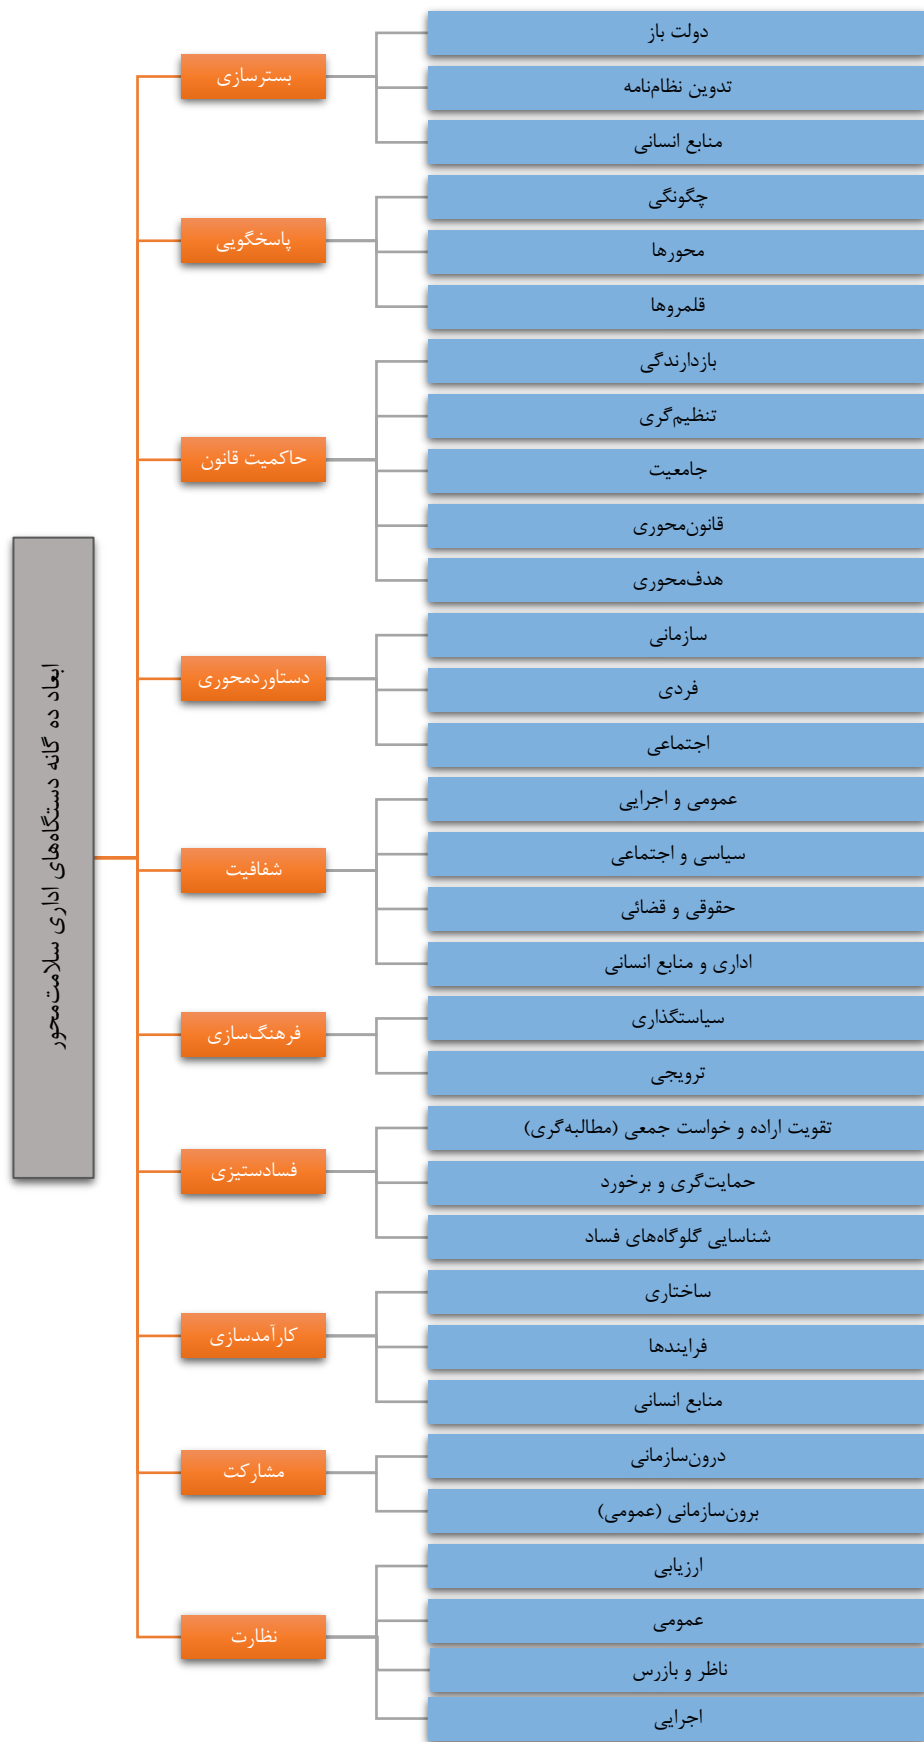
ابعاد ده گانه دستگاه‌های اداری سلامت‌محور

بسترسازی
دولت باز
تدوین نظام‌نامه
منابع انسانی

پاسخگویی
چگونگی
محورها
قلمروها

حاکمیت قانون
بازدارندگی
تنظیم‌گری
جامعیت
قانون‌محوری
هدف‌محوری

دستاوردمحوری
سازمانی
فردی
اجتماعی

شفافیت
عمومی و اجرایی
سیاسی و اجتماعی
حقوقی و قضائی
اداری و منابع انسانی

فرهنگ‌سازی
سیاستگذاری
ترویجی

فسادستیزی
تقویت اراده و خواست جمعی (مطالبه‌گری)
حمایت‌گری و برخورد
شناسایی گلوگاه‌های فساد

کارآمدسازی
ساختاری
فرایندها
منابع انسانی

مشارکت
درون‌سازمانی
برون‌سازمانی (عمومی)

نظارت
ارزیابی
عمومی
ناظر و بازرس
اجرایی